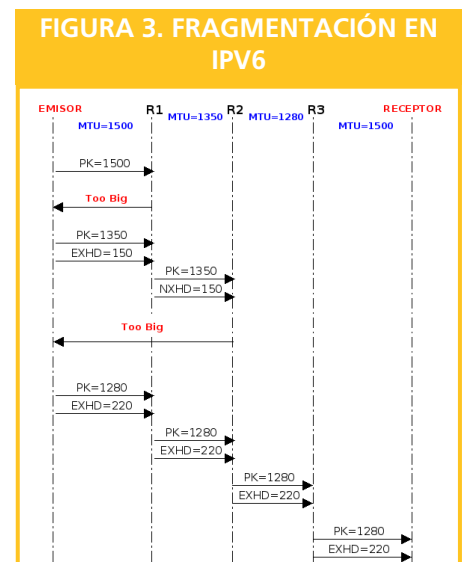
FIGURA 3. FRAGMENTACIÓN EN IPV6

EMISOR R1 R2 R3 RECEPTOR

MTU=1500 MTU=1350 MTU=1280 MTU=1500

PK=1500

Too Big

PK=1350

EXHD=150

PK=1350

NXHD=150

Too Big

PK=1280

EXHD=220

PK=1280

EXHD=220

PK=1280

EXHD=220

PK=1280

EXHD=220